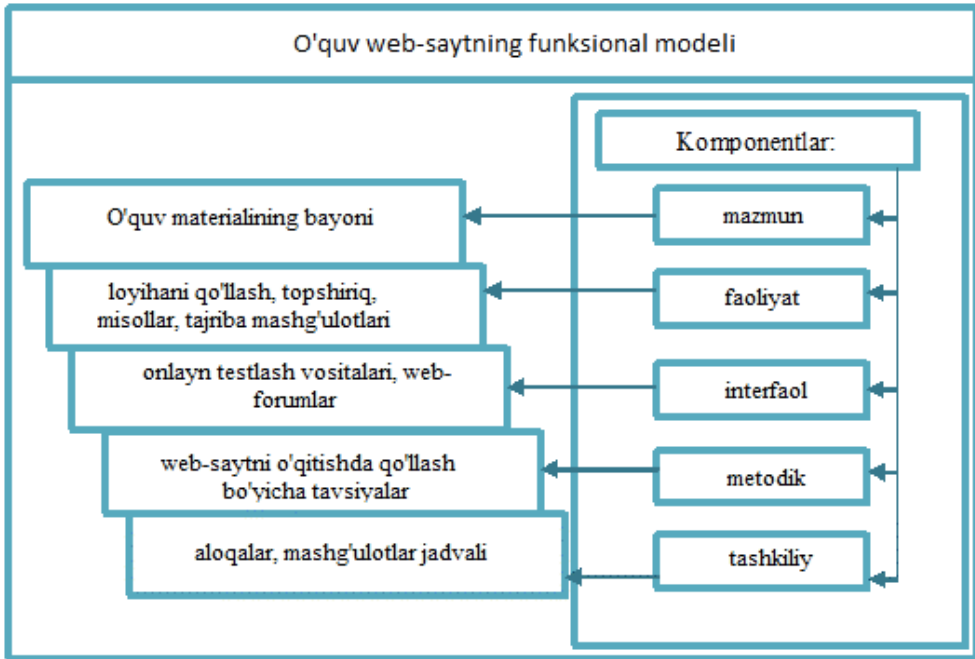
O'quv web-saytning funksional modeli

Komponentlar:

O'quv materialining bayoni

mazmun

loyihani qo'llash, topshiriq, misollar, tajriba mashg'ulotlari

faoliyat

onlayn testlash vositalari, web-forumlar

interfaol

web-saytni o'qitishda qo'llash bo'yicha tavsiyalar

metodik

aloqalar, mashg'ulotlar jadvali

tashkiliy